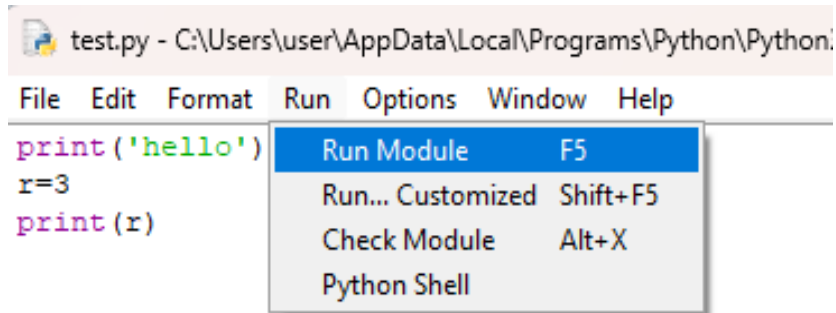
test.py - C:\Users\user\AppData\Local\Programs\Python\Python3

File Edit Format Run Options Window Help

print('hello')
r=3
print(r)

| Run Module | F5 |
|---|---|
| Run... Customized | Shift+F5 |
| Check Module | Alt+X |
| Python Shell | |